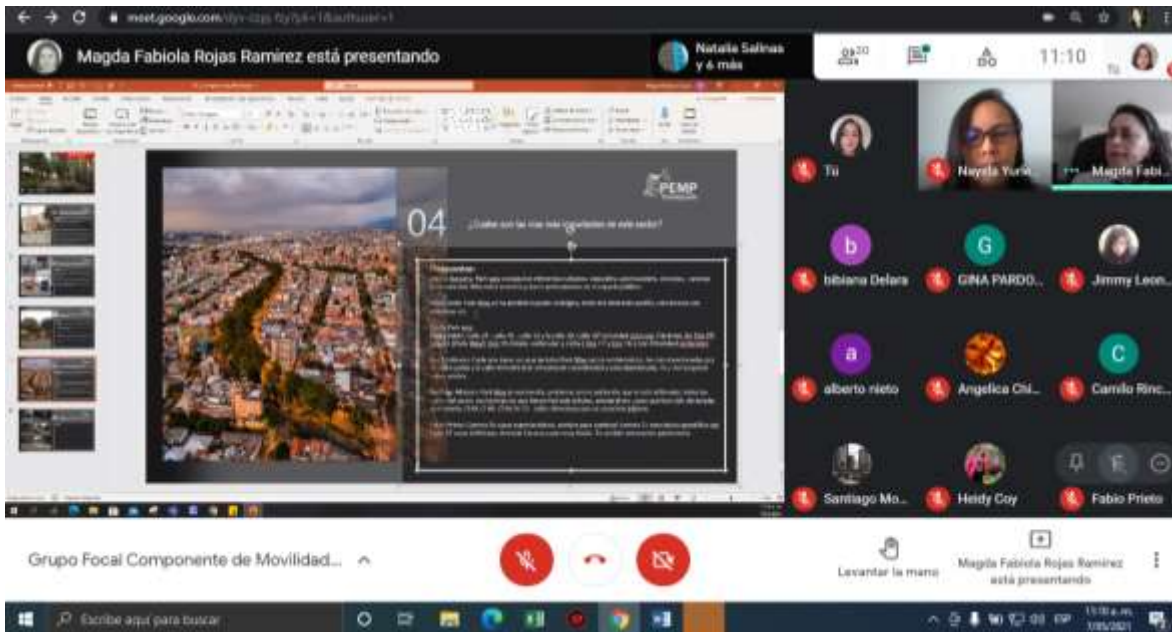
meet.google.com/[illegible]

Magda Fabiola Rojas Ramirez está presentando

Natalia Salinas y 6 más

20

11:10

PEMP

04

¿Cuáles son las vías más importantes de este sector?

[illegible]

Tú

Nayela Yuri...

Magda Fabi...

b

bibiana Delara

G

GINA PARDO...

Jimmy Leon...

a

alberto nieto

Angelica Chi...

C

Camilo Rinc...

Santiago Mo...

Heidy Coy

Fabio Prieto

Grupo Focal Componente de Movilidad...

Levantar la mano

Magda Fabiola Rojas Ramirez está presentando

Escribe aquí para buscar

11:10 a. m.
7/05/2021